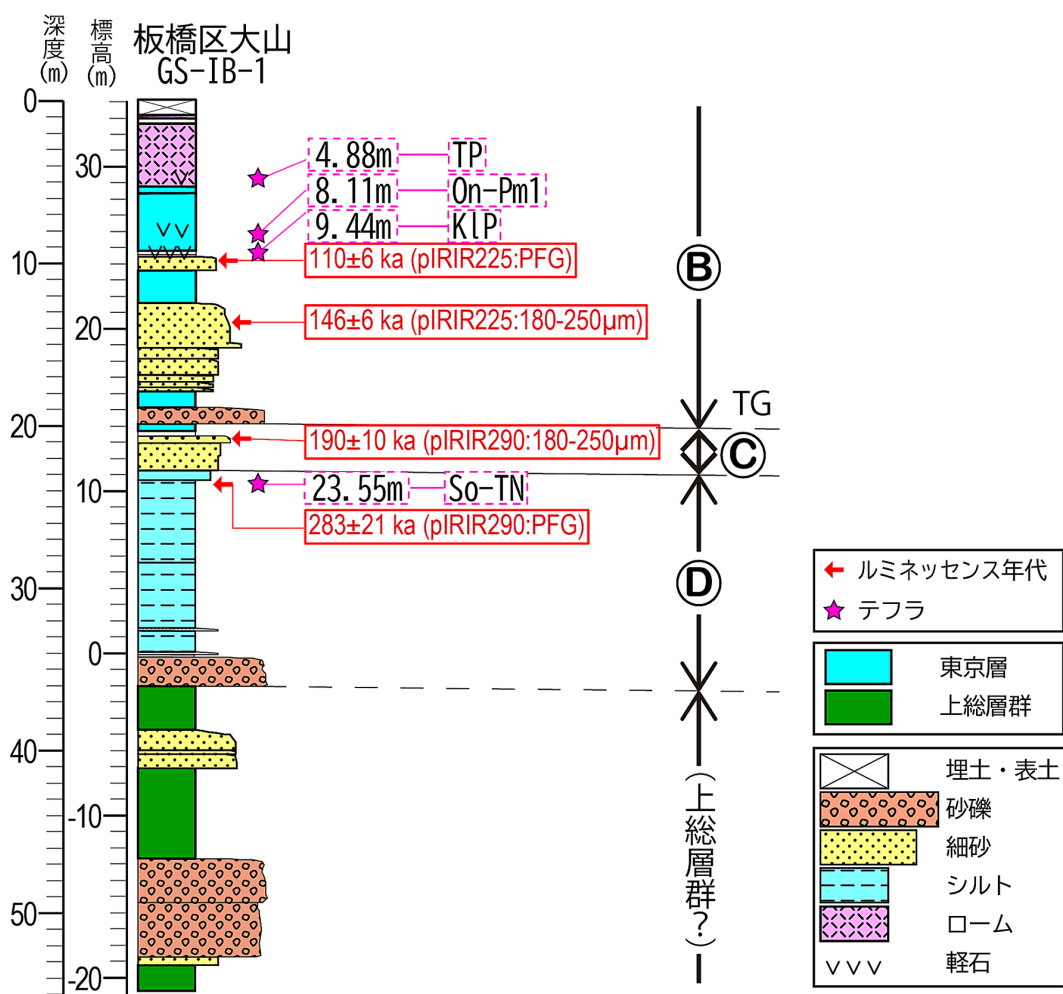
深度(m) 標高(m) 板橋区大山 GS-IB-1

0
30
10
20
20
10
30
0
40
-10
50
-20

4.88m TP
8.11m On-Pm1
9.44m KlP
110±6 ka (pIRIR225:PFG)
146±6 ka (pIRIR225:180-250μm)
190±10 ka (pIRIR290:180-250μm)
23.55m So-TN
283±21 ka (pIRIR290:PFG)

Ⓑ
TG
Ⓒ
Ⓓ
(上総層群?)

ルミネッセンス年代
テフラ

東京層
上総層群

埋土・表土
砂礫
細砂
シルト
ローム
∨∨∨ 軽石